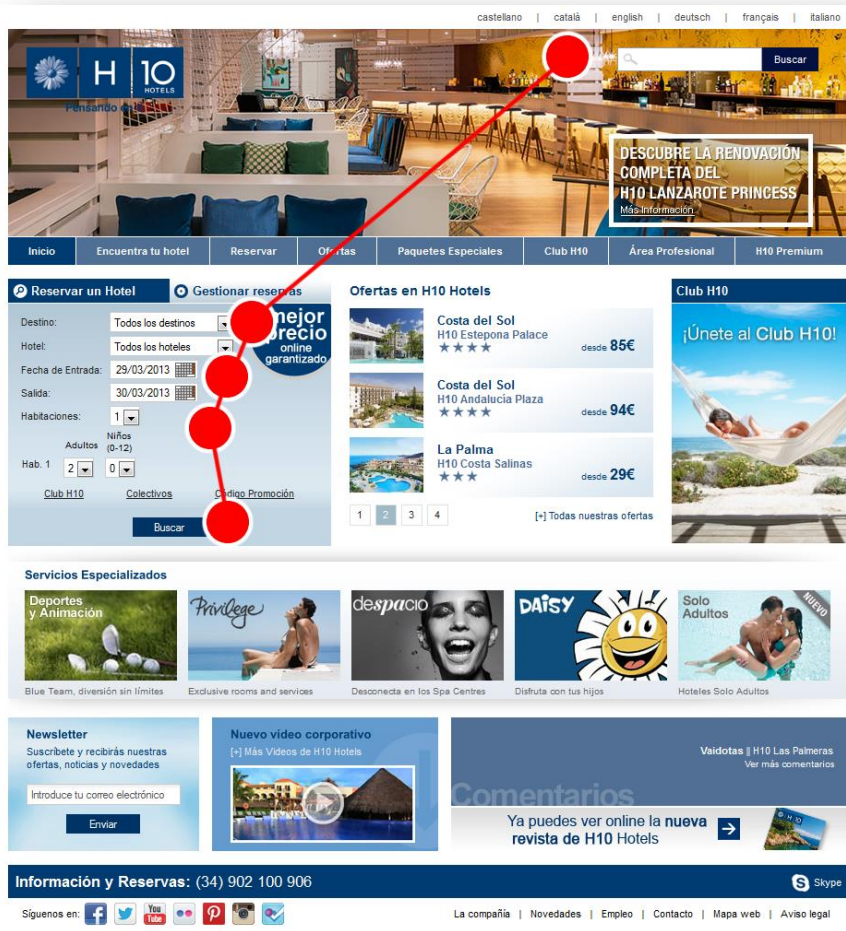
castellano | català | english | deutsch | français | italiano

H10 HOTELS
Pensando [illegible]

Buscar

DESCUBRE LA RENOVACIÓN COMPLETA DEL H10 LANZAROTE PRINCESS
Más información

Inicio | Encuentra tu hotel | Reservar | Ofertas | Paquetes Especiales | Club H10 | Área Profesional | H10 Premium

Reservar un Hotel
Gestionar reservas

Destino: Todos los destinos
Hotel: Todos los hoteles
Fecha de Entrada: 29/03/2013
Salida: 30/03/2013
Habitaciones: 1
Adultos
Niños (0-12)
Hab. 1 2 0

mejor precio online garantizado

Club H10 Colectivos Código Promoción

Buscar

Ofertas en H10 Hotels

Costa del Sol
H10 Estepona Palace
★★★★ desde 85€

Costa del Sol
H10 Andalucía Plaza
★★★★ desde 94€

La Palma
H10 Costa Salinas
★★★ desde 29€

1 2 3 4
[+] Todas nuestras ofertas

Club H10
¡Únete al Club H10!

Servicios Especializados

Deportes y Animación
Blue Team, diversión sin límites

Privilege
Exclusive rooms and services

despacio
Desconecta en los Spa Centres

DAISY
Disfruta con tus hijos

Solo Adultos
NUEVO
Hoteles Solo Adultos

Newsletter
Suscríbete y recibirás nuestras ofertas, noticias y novedades
Introduce tu correo electrónico
Enviar

Nuevo video corporativo
[+] Más Videos de H10 Hotels

Vaidotas || H10 Las Palmeras
Ver más comentarios
Comentarios

Ya puedes ver online la nueva revista de H10 Hotels

Información y Reservas: (34) 902 100 906
Skype

Síguenos en:

La compañía | Novedades | Empleo | Contacto | Mapa web | Aviso legal